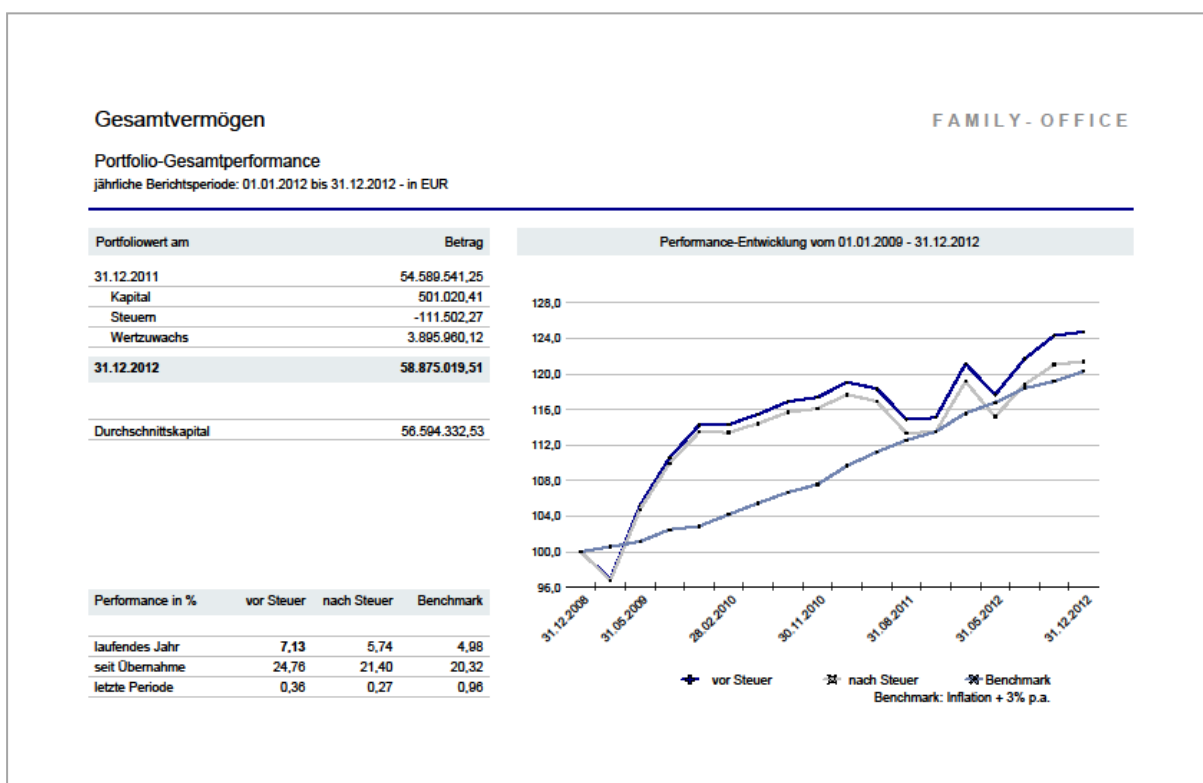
Gesamtvermögen

FAMILY-OFFICE

Portfolio-Gesamtperformance
jährliche Berichtsperiode: 01.01.2012 bis 31.12.2012 - in EUR

| Portfoliowert am | Betrag |
|---|---|
| 31.12.2011 | 54.589.541,25 |
| Kapital | 501.020,41 |
| Steuern | -111.502,27 |
| Wertzuwachs | 3.895.960,12 |
| 31.12.2012 | 58.875.019,51 |
| Durchschnittskapital | 56.594.332,53 |

| Performance in % | vor Steuer | nach Steuer | Benchmark |
|---|---|---|---|
| laufendes Jahr | 7,13 | 5,74 | 4,98 |
| seit Übernahme | 24,76 | 21,40 | 20,32 |
| letzte Periode | 0,36 | 0,27 | 0,96 |

Performance-Entwicklung vom 01.01.2009 - 31.12.2012

128,0
124,0
120,0
116,0
112,0
108,0
104,0
100,0
96,0

31.12.2008
31.05.2009
28.02.2010
30.11.2010
31.08.2011
31.05.2012
31.12.2012

vor Steuer
nach Steuer
Benchmark
Benchmark: Inflation + 3% p.a.